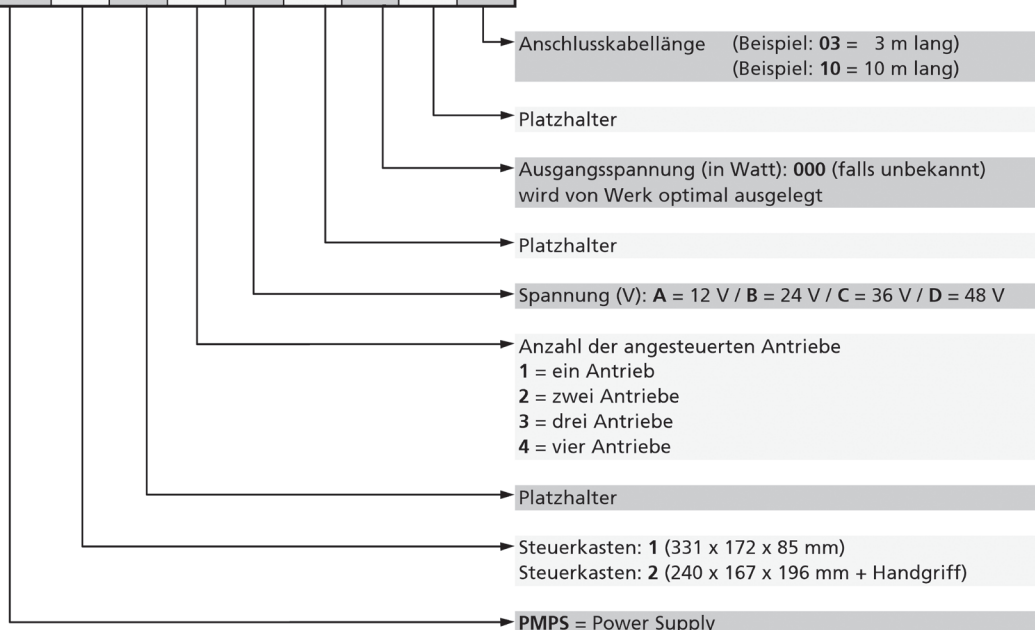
Anschlusskabellänge (Beispiel: **03** = 3 m lang)
(Beispiel: **10** = 10 m lang)

Platzhalter

Ausgangsspannung (in Watt): **000** (falls unbekannt)
wird von Werk optimal ausgelegt

Platzhalter

Spannung (V): **A** = 12 V / **B** = 24 V / **C** = 36 V / **D** = 48 V

Anzahl der angesteuerten Antriebe
**1** = ein Antrieb
**2** = zwei Antriebe
**3** = drei Antriebe
**4** = vier Antriebe

Platzhalter

Steuerkasten: **1** (331 x 172 x 85 mm)
Steuerkasten: **2** (240 x 167 x 196 mm + Handgriff)

**PMPS** = Power Supply